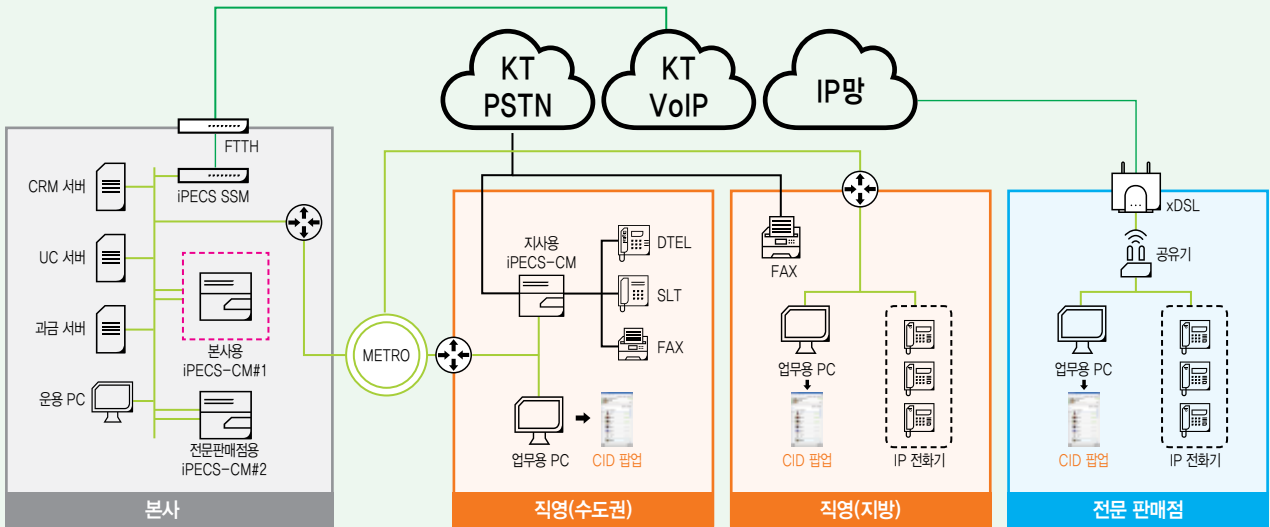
KT PSTN

KT VoIP

IP망

FTTH

CRM 서버

iPECS SSM

UC 서버

과금 서버

본사용 iPECS-CM#1

운용 PC

전문판매점용 iPECS-CM#2

본사

METRO

지사용 iPECS-CM

DTEL

SLT

FAX

업무용 PC

CID 팝업

직영(수도권)

FAX

업무용 PC

CID 팝업

IP 전화기

직영(지방)

xDSL

공유기

업무용 PC

CID 팝업

IP 전화기

전문 판매점